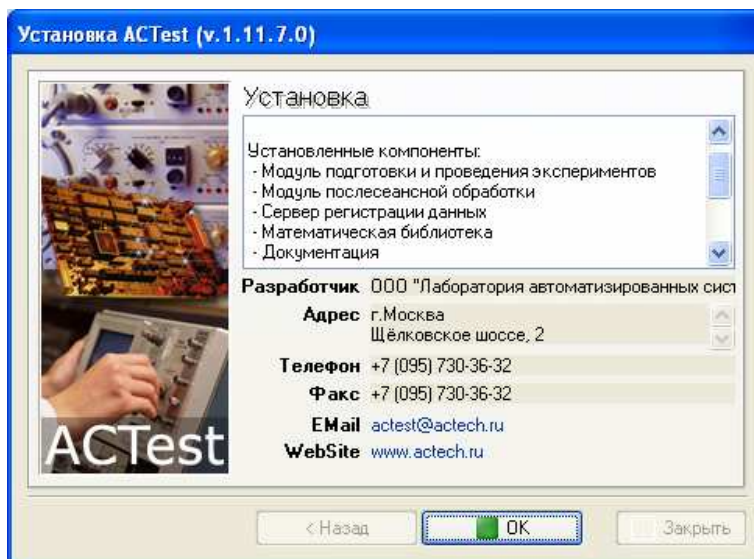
Установка ACTest (v.1.11.7.0)

ACTest

Установка

Установленные компоненты:
- Модуль подготовки и проведения экспериментов
- Модуль послесеансной обработки
- Сервер регистрации данных
- Математическая библиотека
- Документация

Разработчик ООО "Лаборатория автоматизированных сист

Адрес г.Москва
Щёлковское шоссе, 2

Телефон +7 (095) 730-36-32

Факс +7 (095) 730-36-32

EMail actest@actech.ru

WebSite www.actech.ru

< Назад

OK

Закрыть